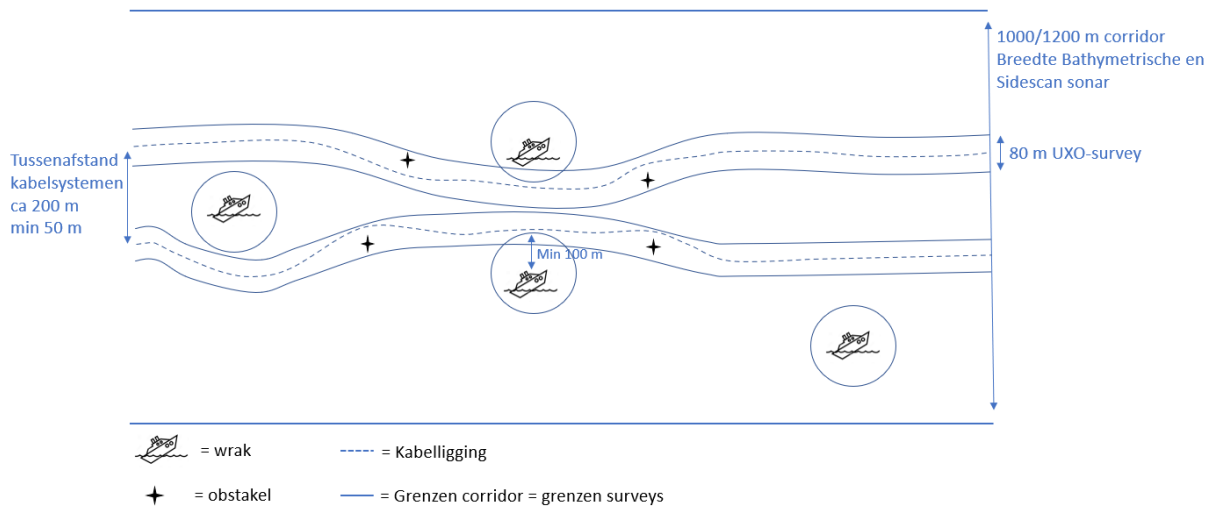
1000/1200 m corridor
Breedte Bathymetrische en Sidescan sonar

80 m UXO-survey

Tussenafstand kabelsystemen ca 200 m min 50 m

Min 100 m

= wrak

= Kabelligging

= obstakel

= Grenzen corridor = grenzen surveys